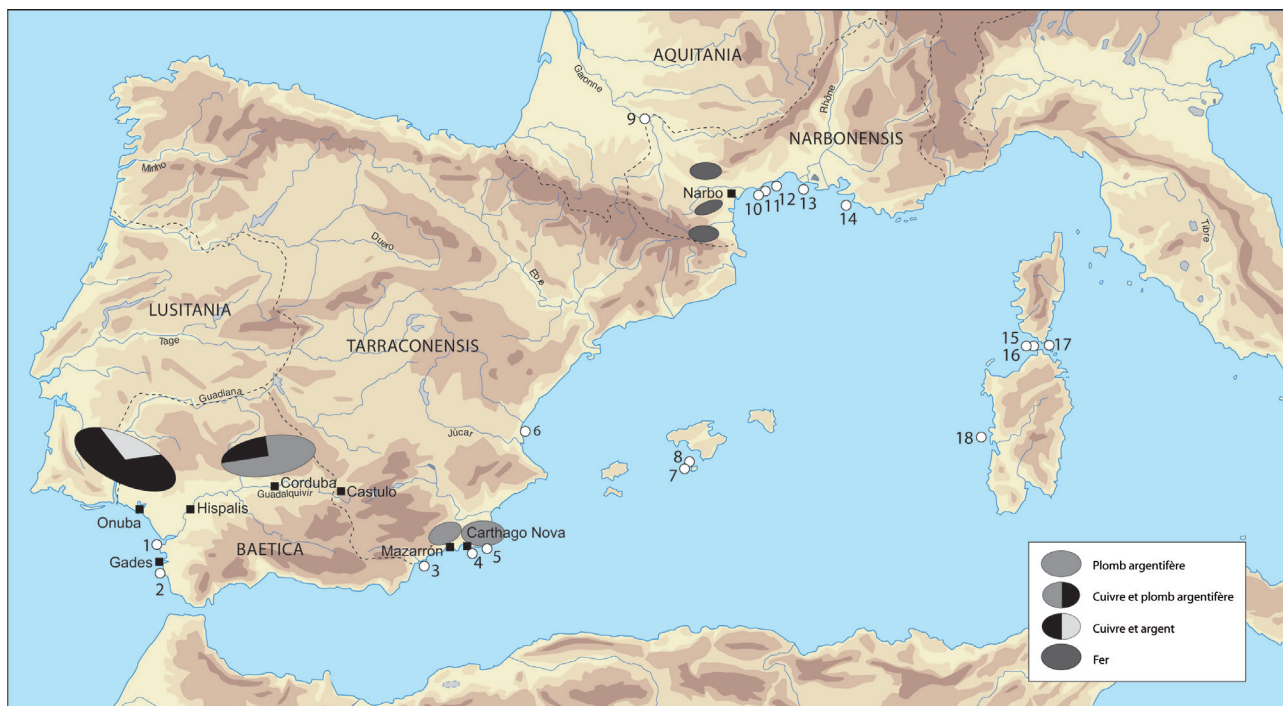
AQUITANIA
Garonne
9
NARBONENSIS
Rhône
Narbo
10 11 12 13
14
Tibre
Minho
Duero
Ebre
LUSITANIA
Tage
TARRACONENSIS
15
16
17
Guadiana
Júcar
6
18
8
7
Corduba
Guadalquivir
Castulo
Onuba
Hispalis
1
BAETICA
Carthago Nova
Mazarrón
Gades
2
3
4
5
Plomb argentifère
Cuivre et plomb argentifère
Cuivre et argent
Fer